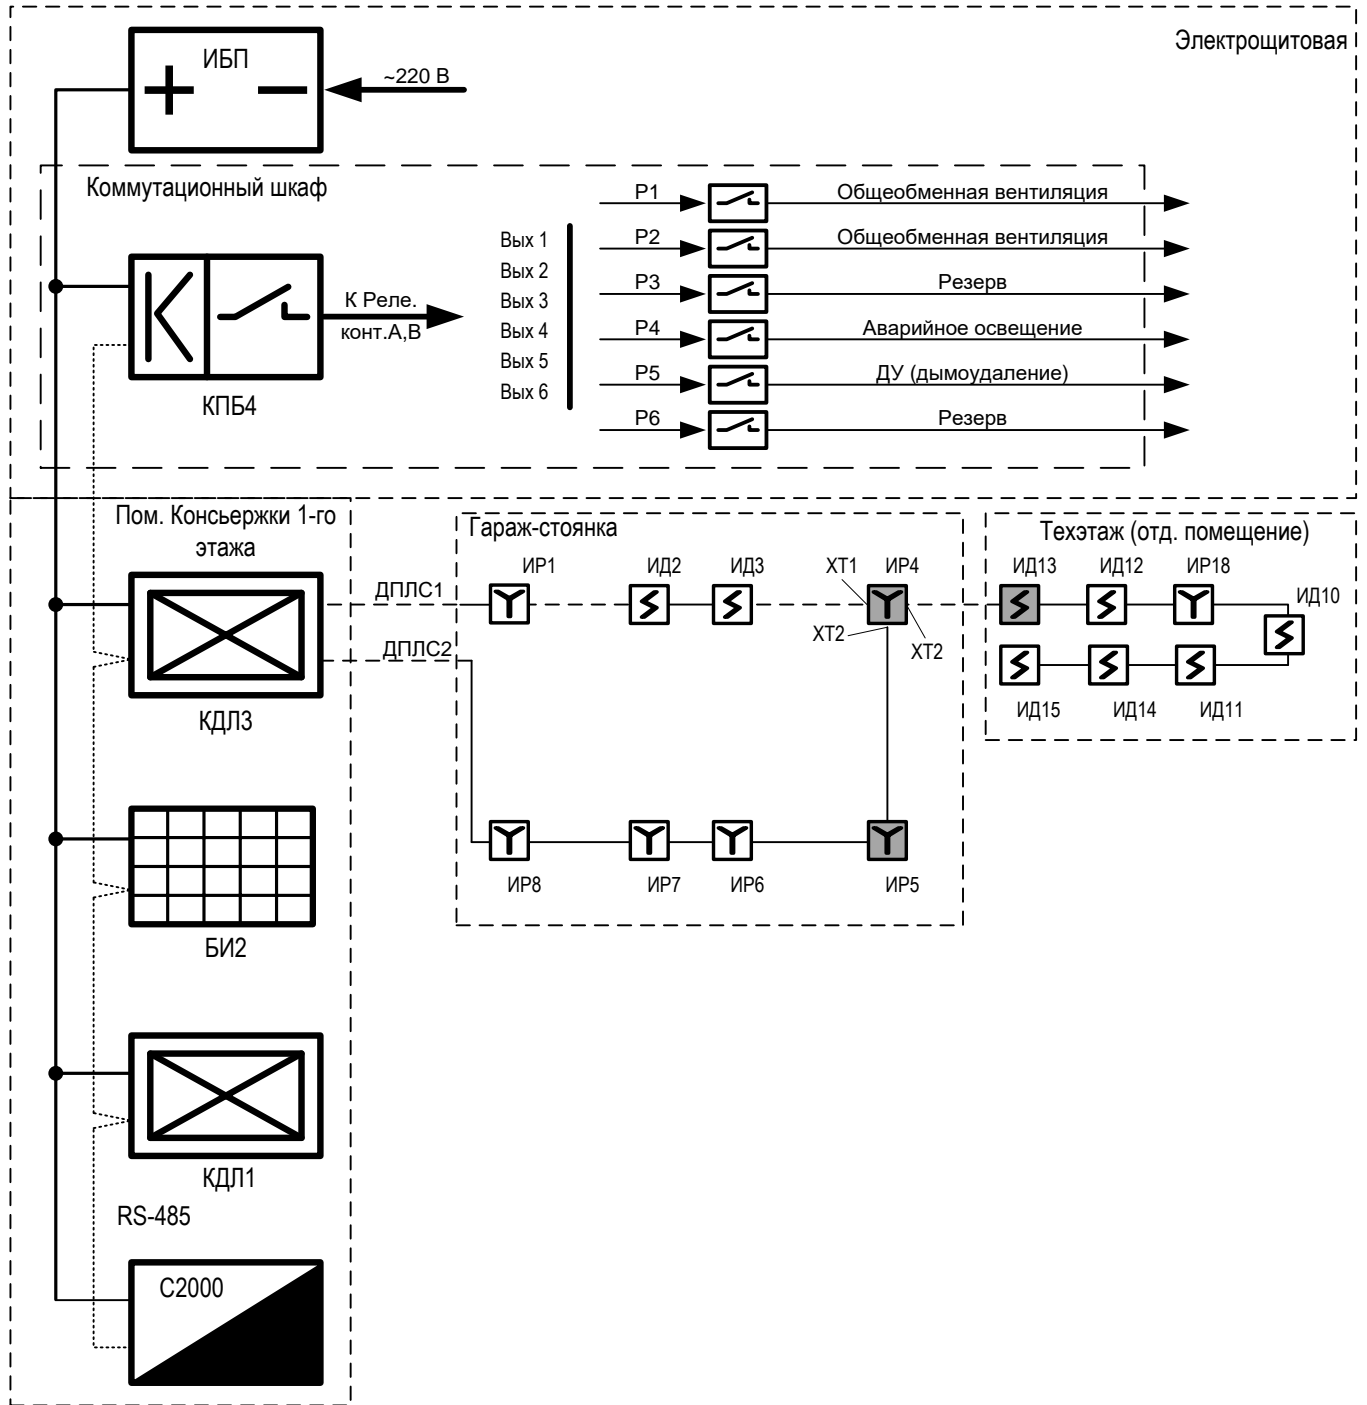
Электрощитовая

ИБП

~220 В

Коммутационный шкаф

КПБ4

К Реле. конт.А,В

Вых 1
Вых 2
Вых 3
Вых 4
Вых 5
Вых 6

Р1 Общеобменная вентиляция
Р2 Общеобменная вентиляция
Р3 Резерв
Р4 Аварийное освещение
Р5 ДУ (дымоудаление)
Р6 Резерв

Пом. Консьержки 1-го этажа

КДЛ3

ДПЛС1
ДПЛС2

Гараж-стоянка

ИР1 ИД2 ИД3 ХТ1 ИР4
ХТ2 ХТ2

ИР8 ИР7 ИР6 ИР5

Техэтаж (отд. помещение)

ИД13 ИД12 ИР18 ИД10
ИД15 ИД14 ИД11

БИ2

КДЛ1

RS-485

С2000